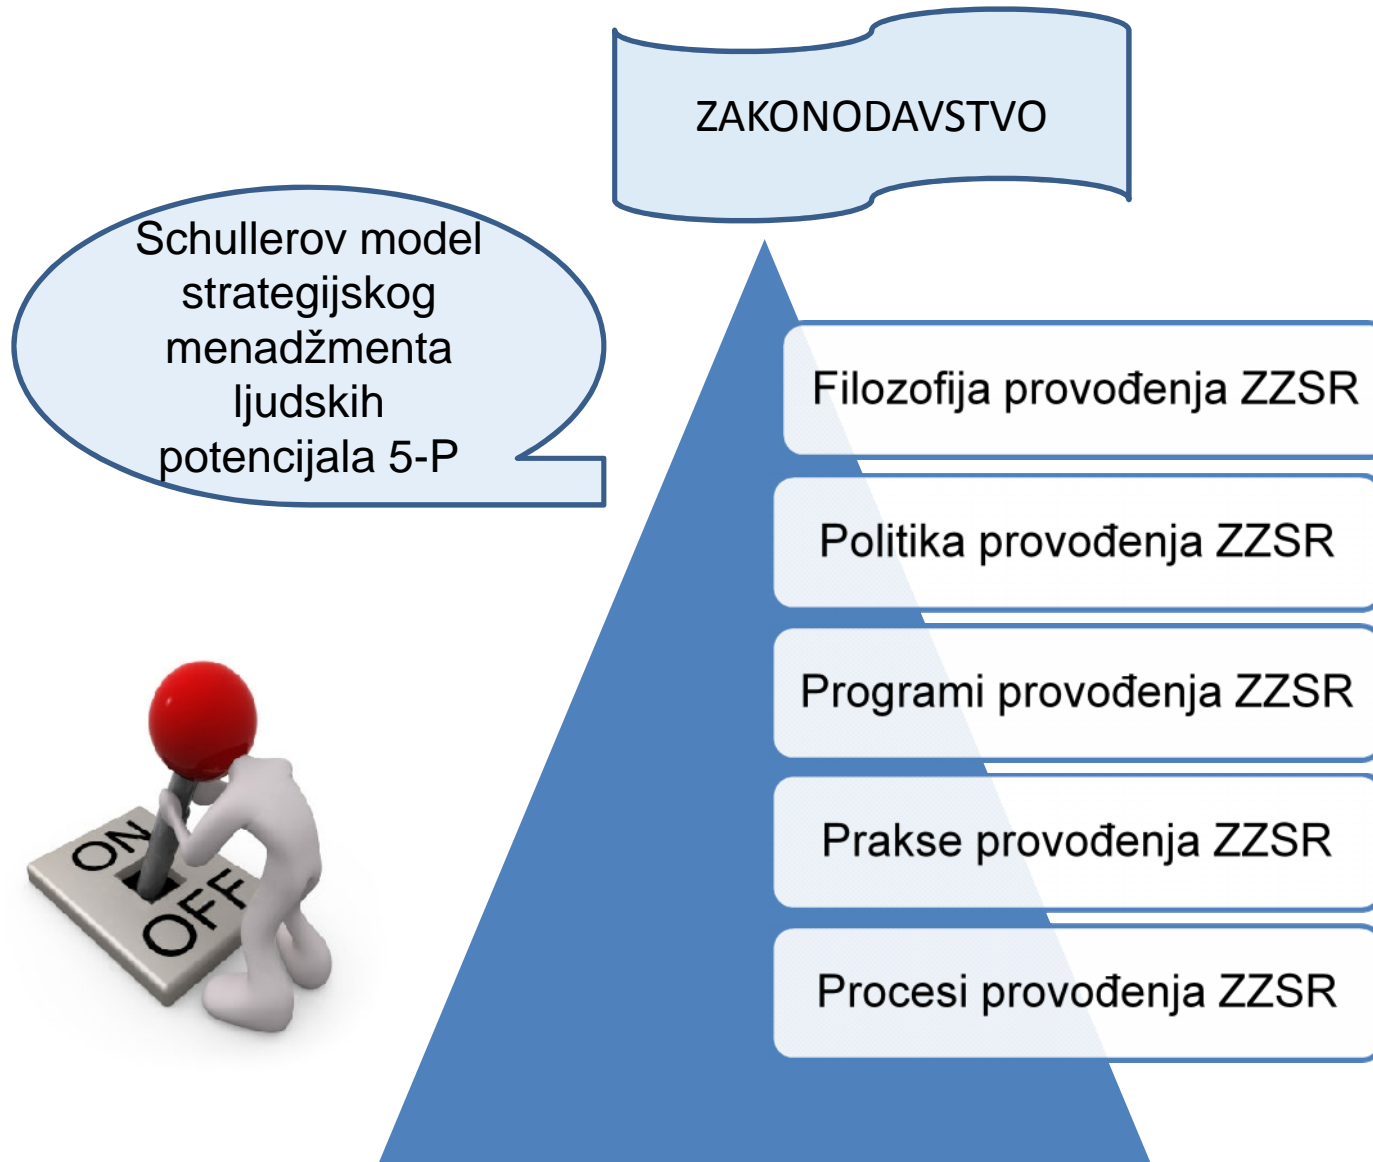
ZAKONODAVSTVO

Schullerov model strategijskog menadžmenta ljudskih potencijala 5-P

Filozofija provođenja ZZSR

Politika provođenja ZZSR

Programi provođenja ZZSR

Prakse provođenja ZZSR

Procesi provođenja ZZSR

ON

OFF